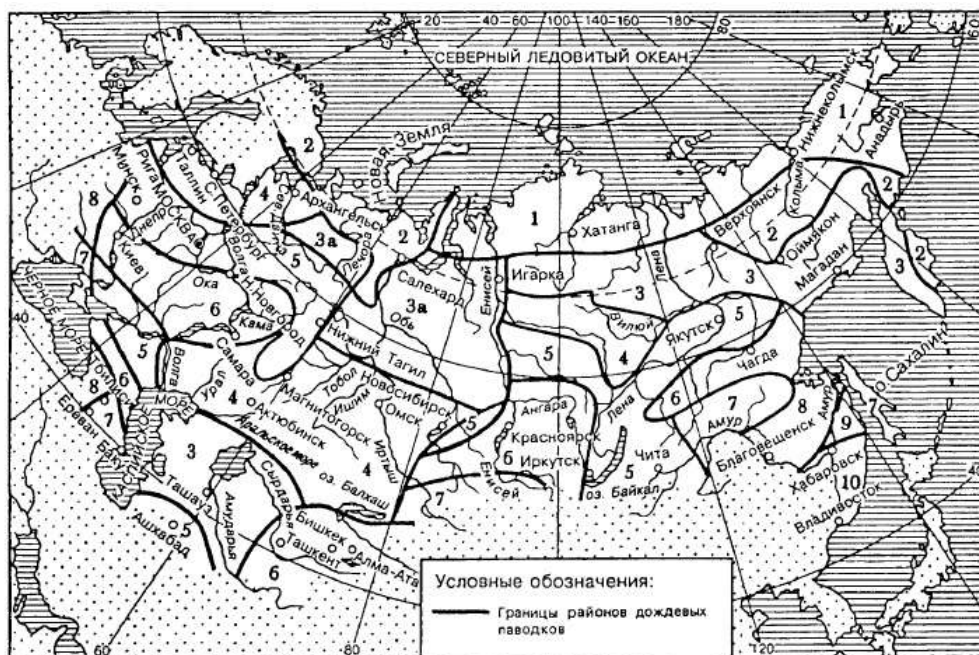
20 40 60 100 140 160 180
СЕВЕРНЫЙ ЛЕДОВИТЫЙ ОКЕАН
Новая Земля
Нижнеколымск
Анадырь
1
2
Рига
Минск
Таллин
С.Петербург
МОСКВА
Днепр
Киев
Волга
Н.Новгород
Ока
Кама
Сев. Двина
Архангельск
Печора
3а
4
5
6
7
8
2
1
Хатанга
Игарка
Салехард
Обь
Енисей
Лена
Вилюй
Якутск
Верхоянск
Колыма
Оймякон
Магадан
3
2
3
2
3
5
4
3а
ЧЕРНОЕ МОРЕ
Тбилиси
Ереван
Баку
КАСПИЙСКОЕ МОРЕ
Волга
Самара
Урал
Нижний Тагил
Тобол
Новосибирск
Ишим
Омск
Магнитогорск
Иртыш
Актюбинск
Аральское море
оз. Балхаш
5
8
7
6
4
4
3
5
Ангара
Красноярск
Иркутск
Енисей
оз. Байкал
Чита
Лена
5
6
7
6
Чагда
Амур
Благовещенск
Амур
Хабаровск
Владивосток
о.Сахалин
7
8
9
10
5
6
7
Ташауз
Ашхабад
Амударья
Сырдарья
Ташкент
Бишкек
Алма-Ата
5
6
40
60
80
120
Условные обозначения:
Границы районов дождевых паводков